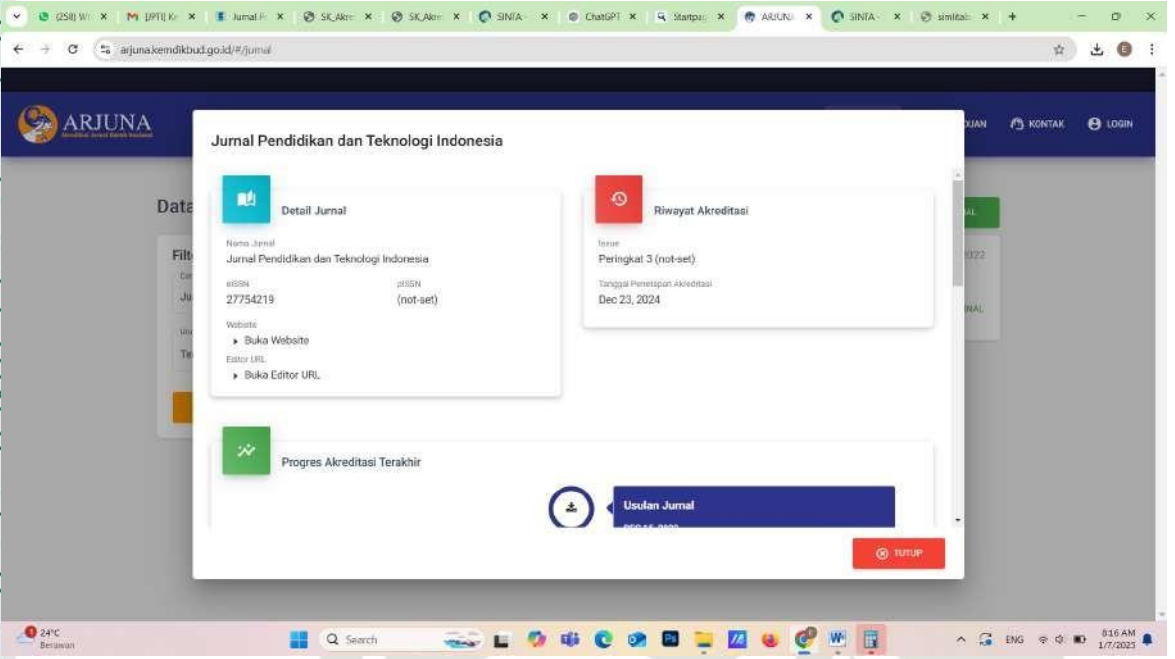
(258) W | JPTI| K | Jurnal P | SK_Akre | SK_Akre | SINTA | ChatGPT | Startpa | ARJUN | SINTA | similab | +

arjuna.kemdikbud.go.id/#/jurnal

ARJUNA
Akreditasi Jurnal Ilmiah Nasional

UAN KONTAK LOGIN

Data
Filt
Ju
Te

Jurnal Pendidikan dan Teknologi Indonesia

Detail Jurnal

Nama Jurnal
Jurnal Pendidikan dan Teknologi Indonesia

eISSN
27754219

pISSN
(not-set)

Website
▸ Buka Website

Editor URL
▸ Buka Editor URL

Riwayat Akreditasi

Issue
Peringkat 3 (not-set)

Tanggal Penetapan Akreditasi
Dec 23, 2024

Progres Akreditasi Terakhir

Usulan Jurnal
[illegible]

TUTUP

2022
AL
NAL

24°C
Berawan

Search

ENG
8:16 AM
1/7/2025